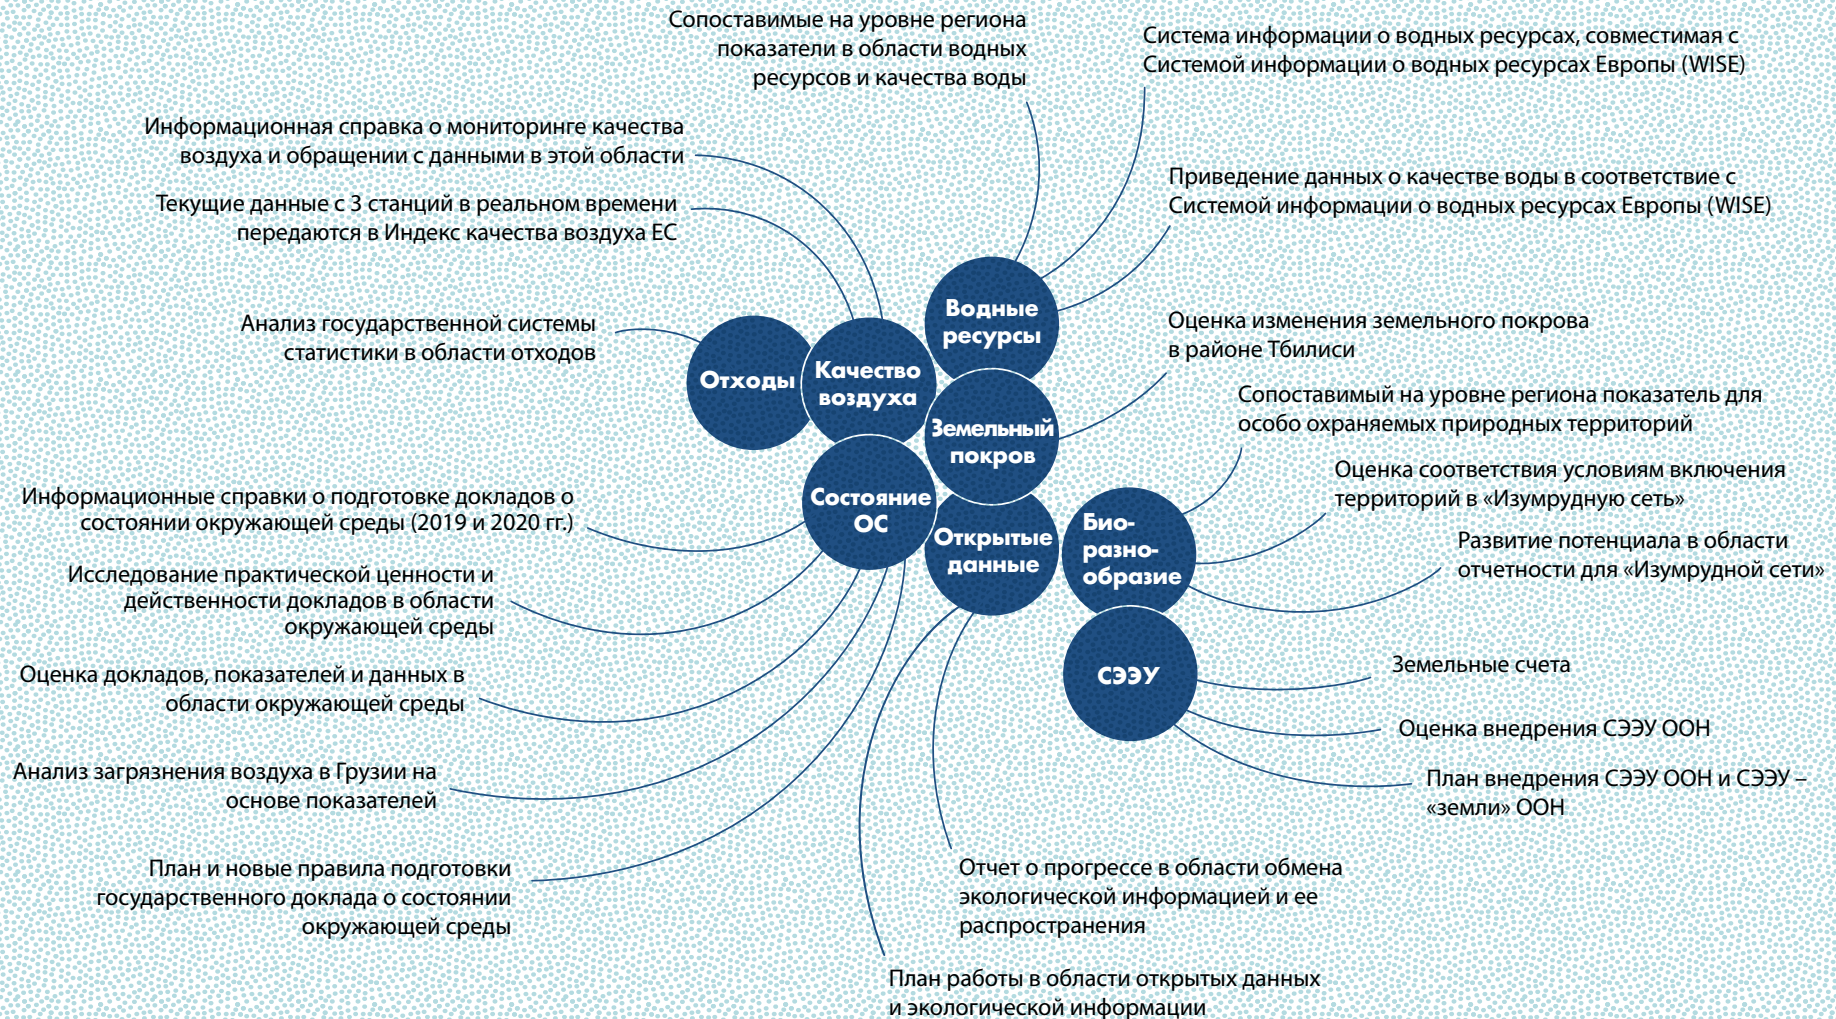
Сопоставимые на уровне региона показатели в области водных ресурсов и качества воды

Система информации о водных ресурсах, совместимая с Системой информации о водных ресурсах Европы (WISE)

Информационная справка о мониторинге качества воздуха и обращении с данными в этой области

Текущие данные с 3 станций в реальном времени передаются в Индекс качества воздуха ЕС

Приведение данных о качестве воды в соответствие с Системой информации о водных ресурсах Европы (WISE)

Анализ государственной системы статистики в области отходов

Оценка изменения земельного покрова в районе Тбилиси

Сопоставимый на уровне региона показатель для особо охраняемых природных территорий

Водные ресурсы

Отходы

Качество воздуха

Земельный покров

Состояние ОС

Открытые данные

Био-разно-образие

СЭЭУ

Оценка соответствия условиям включения территорий в «Изумрудную сеть»

Информационные справки о подготовке докладов о состоянии окружающей среды (2019 и 2020 гг.)

Развитие потенциала в области отчетности для «Изумрудной сети»

Исследование практической ценности и действенности докладов в области окружающей среды

Оценка докладов, показателей и данных в области окружающей среды

Земельные счета

Оценка внедрения СЭЭУ ООН

Анализ загрязнения воздуха в Грузии на основе показателей

План внедрения СЭЭУ ООН и СЭЭУ – «земли» ООН

План и новые правила подготовки государственного доклада о состоянии окружающей среды

Отчет о прогрессе в области обмена экологической информацией и ее распространения

План работы в области открытых данных и экологической информации